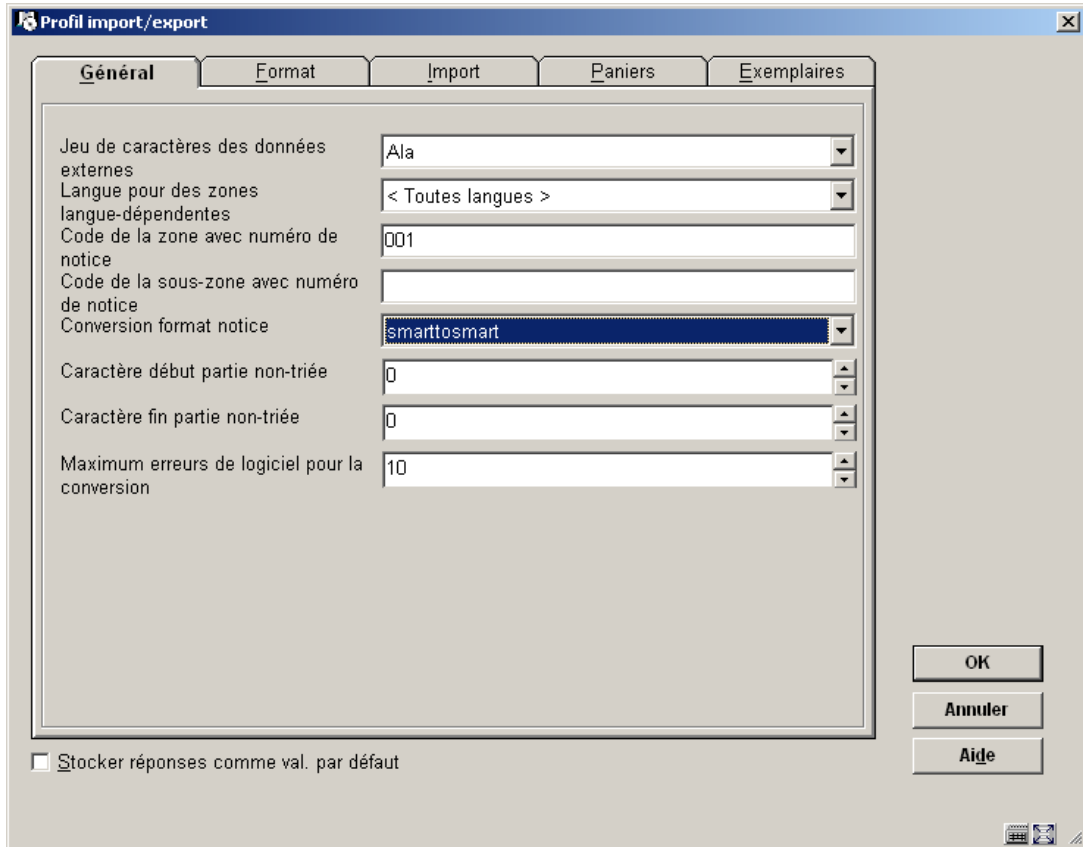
Profil import/export

Général | Format | Import | Paniers | Exemplaires

Jeu de caractères des données externes
Ala
Langue pour des zones langue-dépendentes
< Toutes langues >
Code de la zone avec numéro de notice
001
Code de la sous-zone avec numéro de notice
Conversion format notice
smarttosmart
Caractère début partie non-triée
0
Caractère fin partie non-triée
0
Maximum erreurs de logiciel pour la conversion
10

OK
Annuler
Aide

Stocker réponses comme val. par défaut